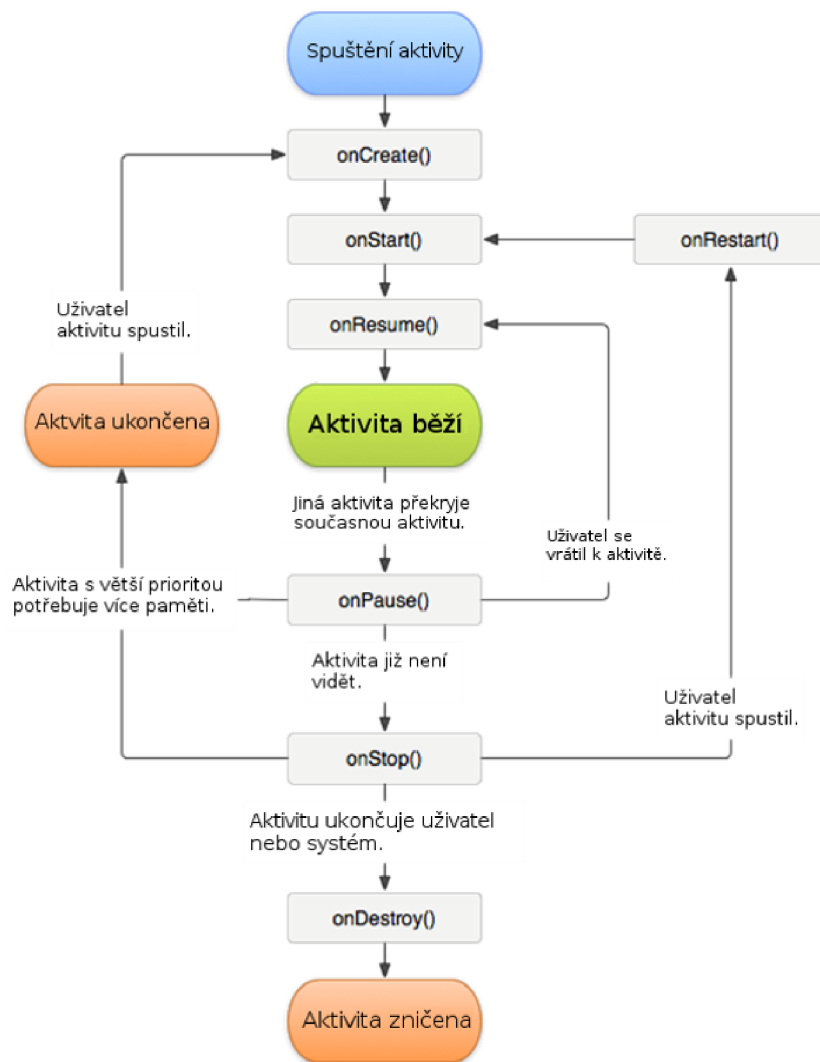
Spuštění aktivity

onCreate()

onStart()

onRestart()

Uživatel aktivitu spustil.

onResume()

Aktvita ukončena

Aktivita běží

Jiná aktivita překryje současnou aktivitu.

Uživatel se vrátil k aktivitě.

Aktivita s větší prioritou potřebuje více paměti.

onPause()

Aktivita již není vidět.

Uživatel aktivitu spustil.

onStop()

Aktivitu ukončuje uživatel nebo systém.

onDestroy()

Aktivita zničena